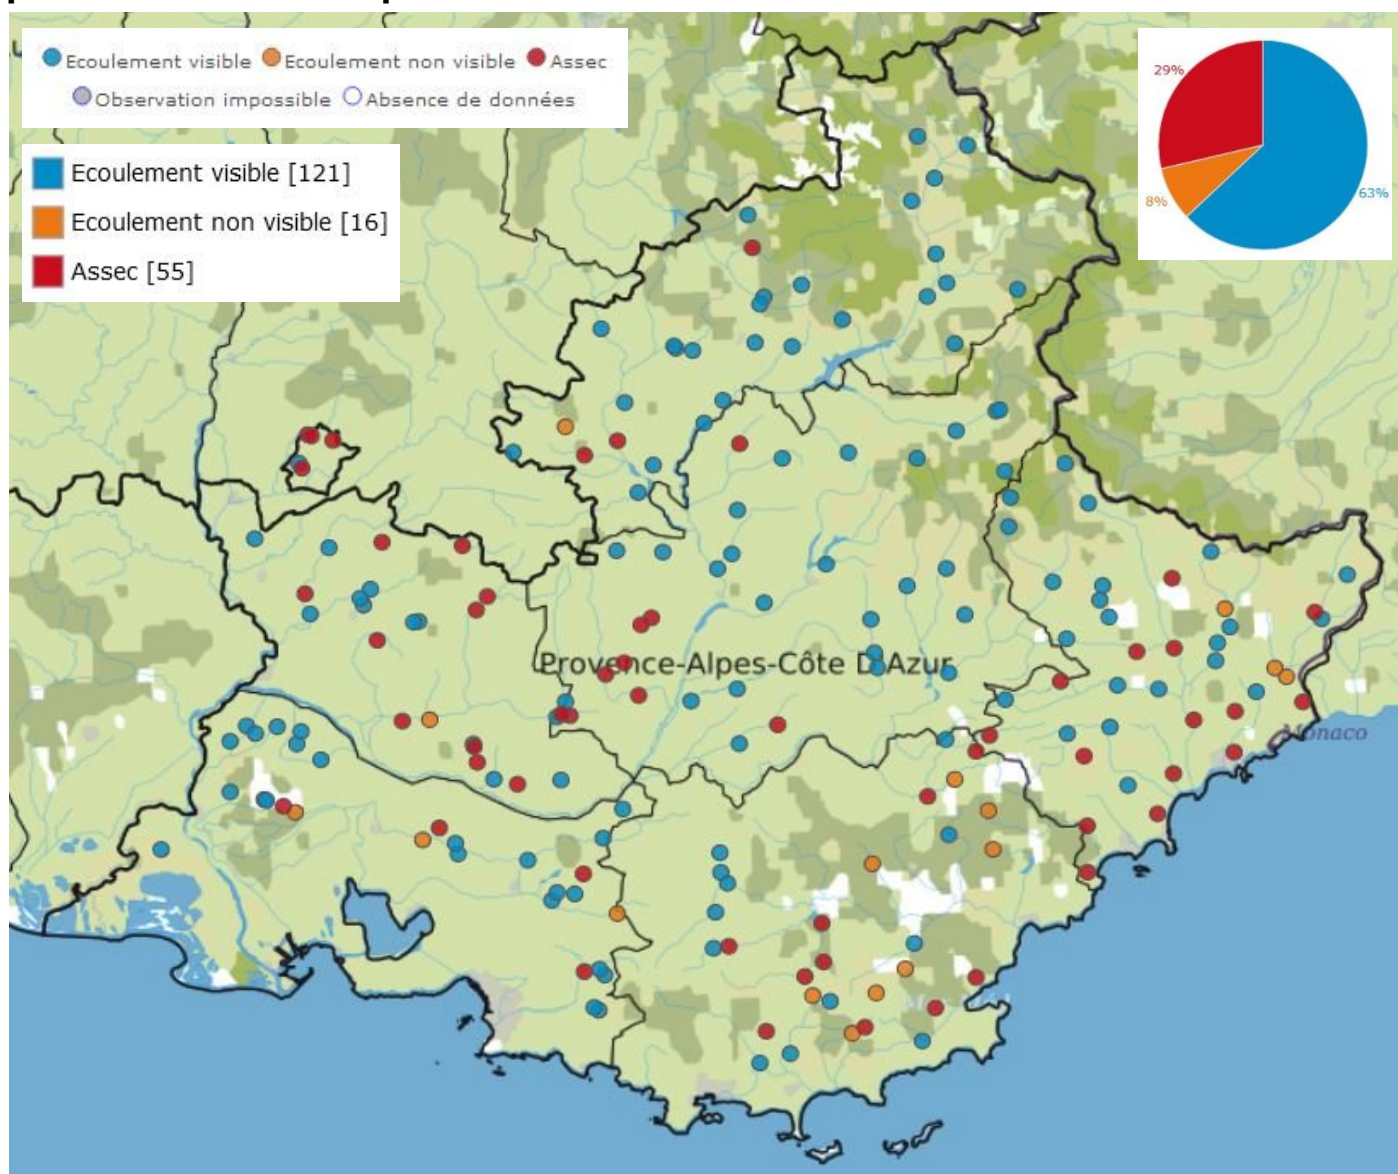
Ecoulement visible Ecoulement non visible Assec
Observation impossible Absence de données

Ecoulement visible [121]
Ecoulement non visible [16]
Assec [55]

29%
8%
63%

Provence-Alpes-Côte D'Azur
Monaco